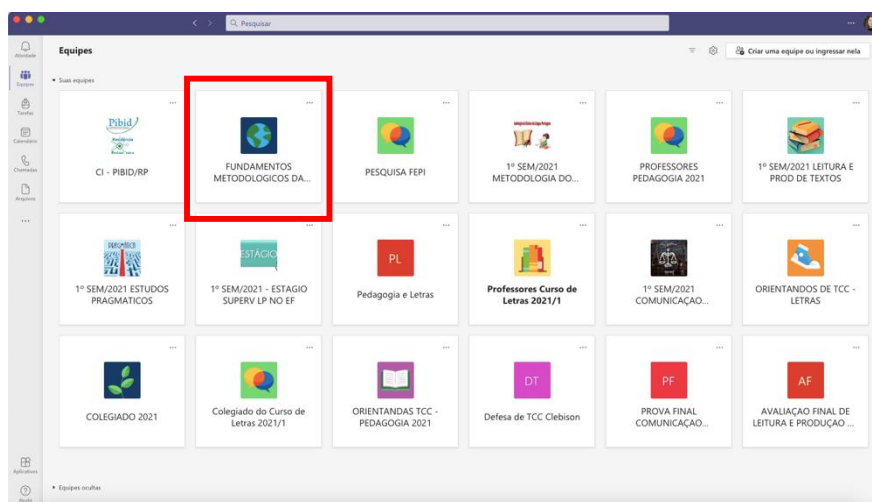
Pesquisar

Atividade
Equipes
Tarefas
Calendário
Chamadas
Arquivos
...
Aplicativos
Ajuda

Equipes

Criar uma equipe ou ingressar nela

Suas equipes

Pibid
CI - PIBID/RP

FUNDAMENTOS METODOLOGICOS DA...

PESQUISA FEPI

1º SEM/2021 METODOLOGIA DO...

PROFESSORES PEDAGOGIA 2021

1º SEM/2021 LEITURA E PROD DE TEXTOS

1º SEM/2021 ESTUDOS PRAGMATICOS

ESTÁCIO
1º SEM/2021 - ESTAGIO SUPERV LP NO EF

PL
Pedagogia e Letras

Professores Curso de Letras 2021/1

1º SEM/2021 COMUNICAÇAO...

ORIENTANDOS DE TCC - LETRAS

COLEGIADO 2021

Colegiado do Curso de Letras 2021/1

ORIENTANDAS TCC - PEDAGOGIA 2021

DT
Defesa de TCC Clebison

PF
PROVA FINAL COMUNICAÇAO...

AF
AVALIAÇAO FINAL DE LEITURA E PRODUÇAO ...

Equipes ocultas